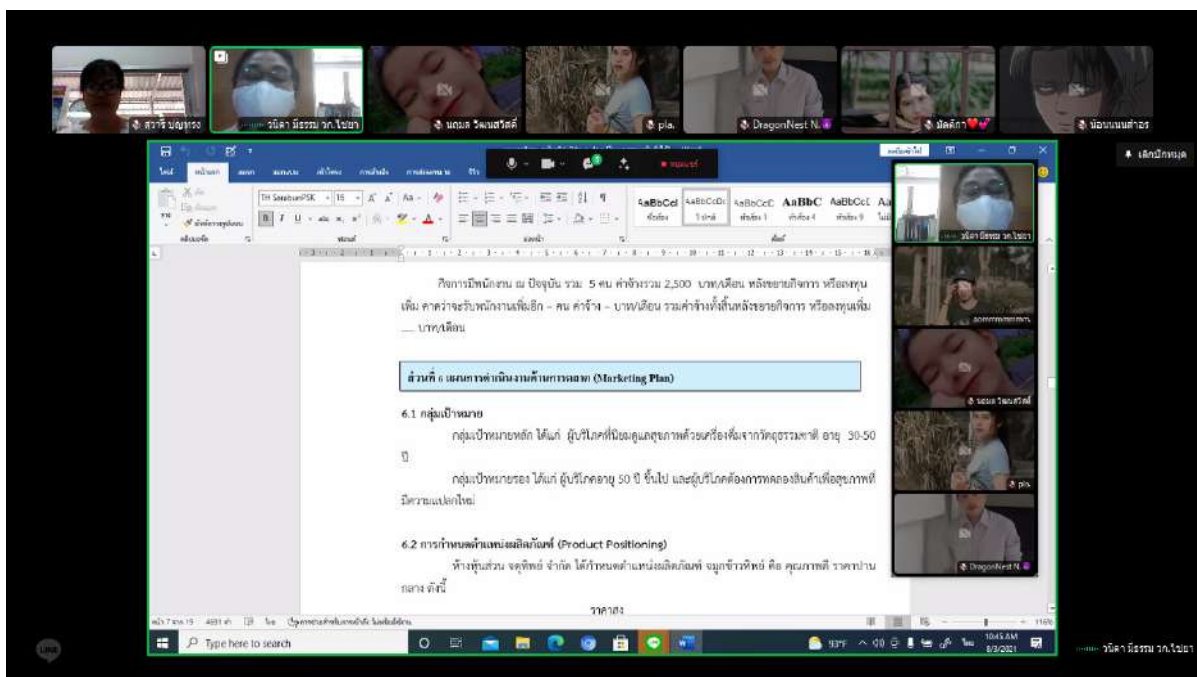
สวาริ บุญทรง
วนิดา มีธรรม วก.ไชยา
นฤมล วัฒนสวัสดิ์
pla.
DragonNest N.
มัลลิกา
น้องนนนท่าอร

เลิกปักหมุด

ไฟล์ หน้าแรก แทรก ออกแบบ เค้าโครง การอ้างอิง การส่งจดหมาย รีวิว

TH SarabunPSK 16

AaBbCcI AaBbCcDi AaBbCcE AaBbC AaBbCcI

กิจการมีพนักงาน ณ ปัจจุบัน รวม 5 คน ค่าจ้างรวม 2,500 บาท/เดือน หลังขยายกิจการ หรือลงทุนเพิ่ม คาดว่าจะรับพนักงานเพิ่มอีก – คน ค่าจ้าง – บาท/เดือน รวมค่าจ้างทั้งสิ้นหลังขยายกิจการ หรือลงทุนเพิ่ม .... บาท/เดือน

ส่วนที่ 6 แผนการดำเนินงานด้านการตลาด (Marketing Plan)

6.1 กลุ่มเป้าหมาย

กลุ่มเป้าหมายหลัก ได้แก่ ผู้บริโภคที่นิยมดูแลสุขภาพด้วยเครื่องดื่มจากวัตถุธรรมชาติ อายุ 30-50 ปี

กลุ่มเป้าหมายรอง ได้แก่ ผู้บริโภคอายุ 50 ปี ขึ้นไป และผู้บริโภคต้องการทดลองสินค้าเพื่อสุขภาพที่มีความแปลกใหม่

6.2 การกำหนดตำแหน่งผลิตภัณฑ์ (Product Positioning)

ห้างหุ้นส่วน จตุทิพย์ จำกัด ได้กำหนดตำแหน่งผลิตภัณฑ์ จมูกข้าวทิพย์ คือ คุณภาพดี ราคาปานกลาง ดังนี้

ราคาสูง

หน้า 7 จาก 19

Type here to search

93°F

10:45 AM
8/3/2021

วนิดา มีธรรม วก.ไชยา